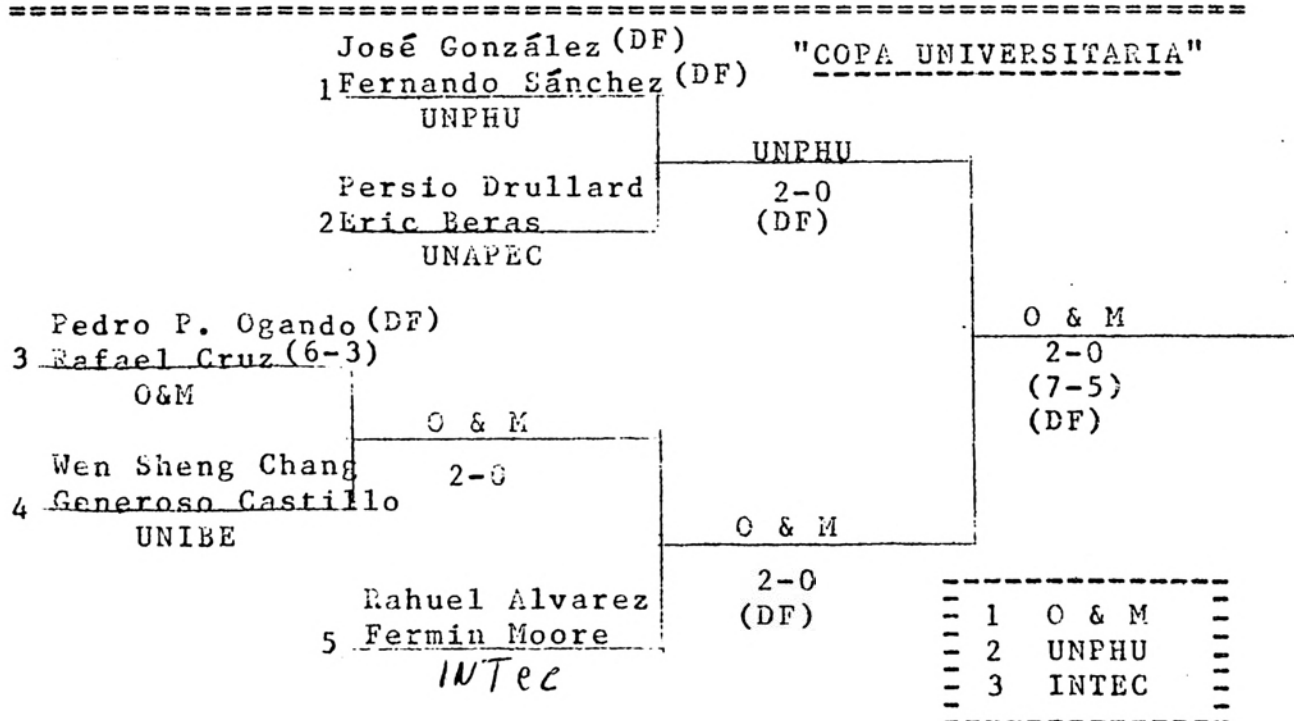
"COPA UNIVERSITARIA"

José González (DF)
1 Fernando Sánchez (DF)
UNPHU

Persio Drullard
2 Eric Beras
UNAPEC

UNPHU
2-0
(DF)

Pedro P. Ogando (DF)
3 Rafael Cruz (6-3)
O&M

Wen Sheng Chang
4 Generoso Castillo
UNIBE

O & M
2-0

O & M
2-0
(7-5)
(DF)

Rahuel Alvarez
5 Fermin Moore
INTec

O & M
2-0
(DF)

| | |
|---|---|
| 1 | O & M |
| 2 | UNPHU |
| 3 | INTEC |